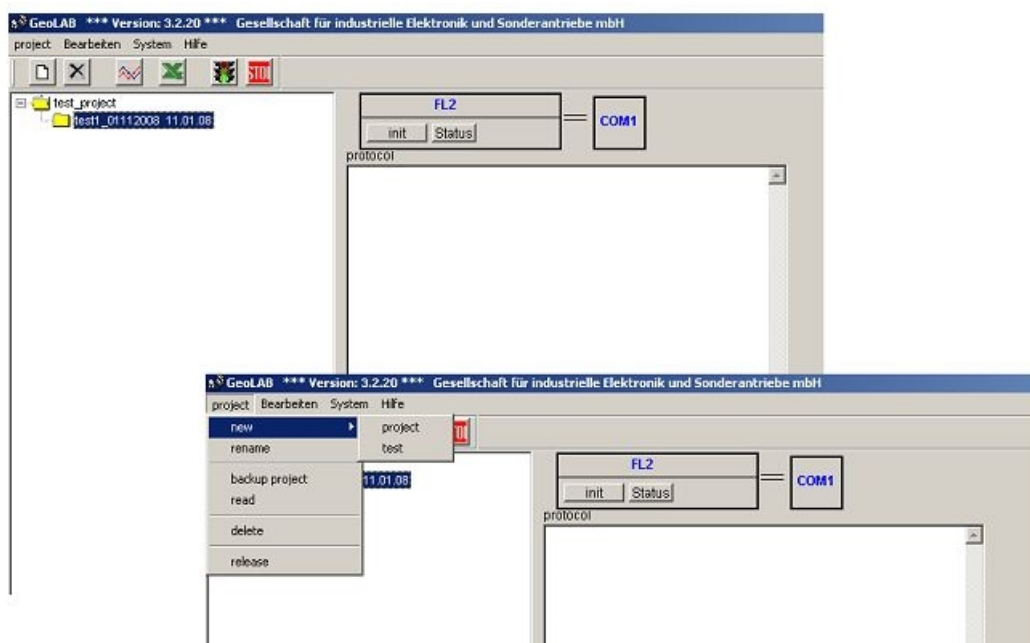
GeoLAB *** Version: 3.2.20 *** Gesellschaft für industrielle Elektronik und Sonderantriebe mbH

project Bearbeiten System Hilfe

STOP

test_project

test1_01112008 11.01.08

FL2

init Status

COM1

protocol

GeoLAB *** Version: 3.2.20 *** Gesellschaft für industrielle Elektronik und Sonderantriebe mbH

project Bearbeiten System Hilfe

new

project

test

rename

backup project

read

delete

release

11.01.08

FL2

init Status

COM1

protocol